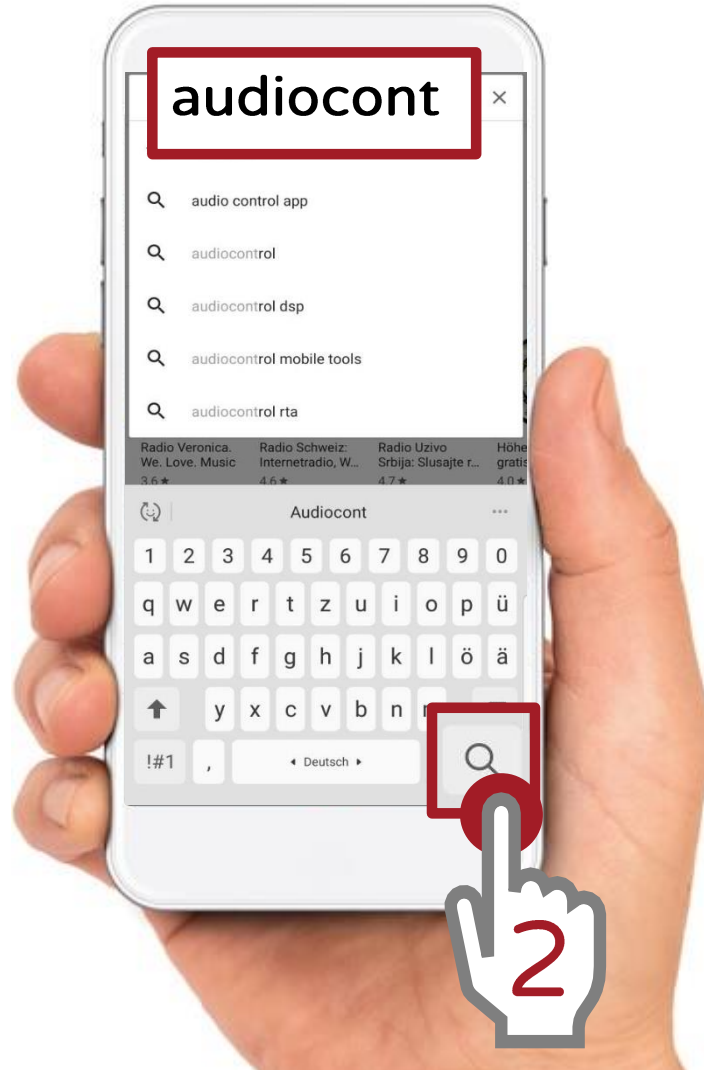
audiocont ×

audio control app

audiocontrol

audiocontrol dsp

audiocontrol mobile tools

audiocontrol rta

Radio Veronica. We. Love. Music
3.6★

Radio Schweiz: Internetradio, W...
4.6★

Radio Uzivo Srbija: Slusajte r...
4.7★

Höhe gratis
4.0★

Audiocont ...

1 2 3 4 5 6 7 8 9 0

q w e r t z u i o p ü

a s d f g h j k l ö ä

y x c v b n

!#1 , ◂ Deutsch ▸

2